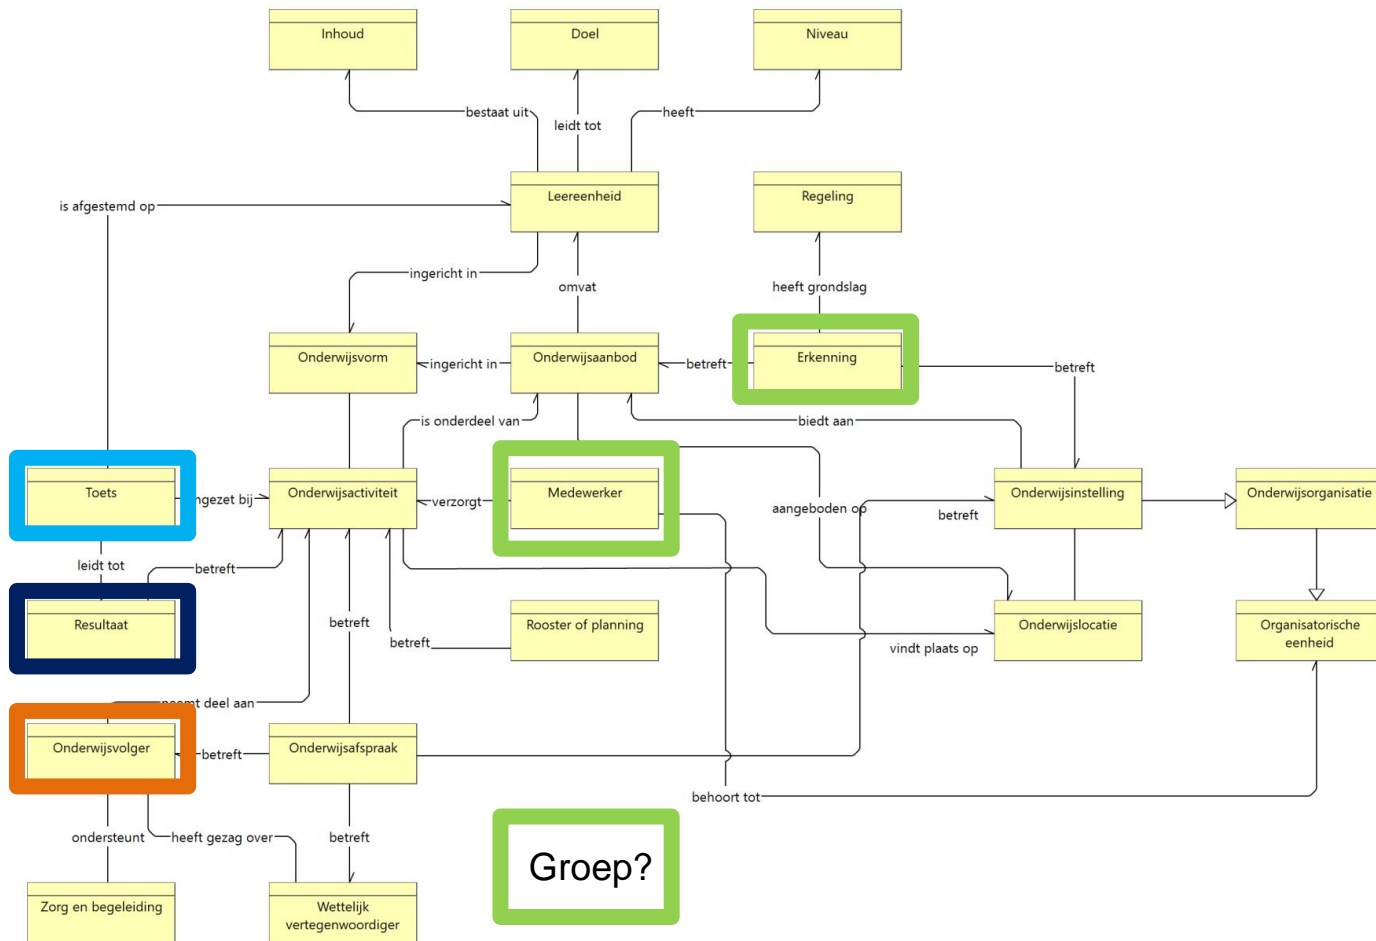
Inhoud

Doel

Niveau

bestaat uit

leidt tot

heeft

is afgestemd op

Leereenheid

Regeling

ingericht in

omvat

heeft grondslag

Onderwijsvorm

ingericht in

Onderwijsaanbod

betreft

Erkenning

betreft

is onderdeel van

biedt aan

Toets

ngezet bij

Onderwijsactiviteit

verzorgt

Medewerker

aangeboden op

betreft

Onderwijsinstelling

Onderwijsorganisatie

leidt tot

betreft

Resultaat

betreft

betreft

Rooster of planning

Onderwijslocatie

vindt plaats op

Organisatorische eenheid

neemt deel aan

Onderwijsvolger

betreft

Onderwijsafspraak

behoort tot

ondersteunt

heeft gezag over

betreft

Groep?

Zorg en begeleiding

Wettelijk vertegenwoordiger